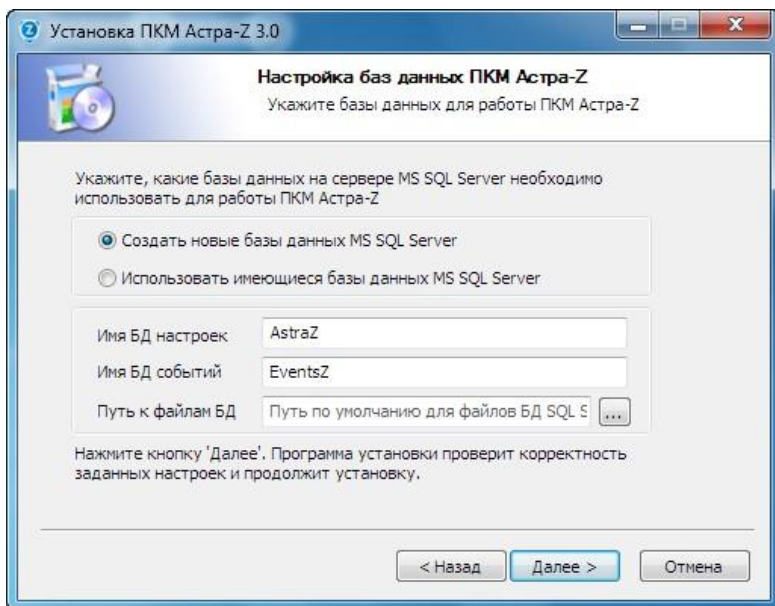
Установка ПКМ Астра-Z 3.0

**Настройка баз данных ПКМ Астра-Z**
Укажите базы данных для работы ПКМ Астра-Z

Укажите, какие базы данных на сервере MS SQL Server необходимо использовать для работы ПКМ Астра-Z

Создать новые базы данных MS SQL Server
Использовать имеющиеся базы данных MS SQL Server

Имя БД настроек AstraZ
Имя БД событий EventsZ
Путь к файлам БД Путь по умолчанию для файлов БД SQL S ...

Нажмите кнопку 'Далее'. Программа установки проверит корректность заданных настроек и продолжит установку.

< Назад Далее > Отмена